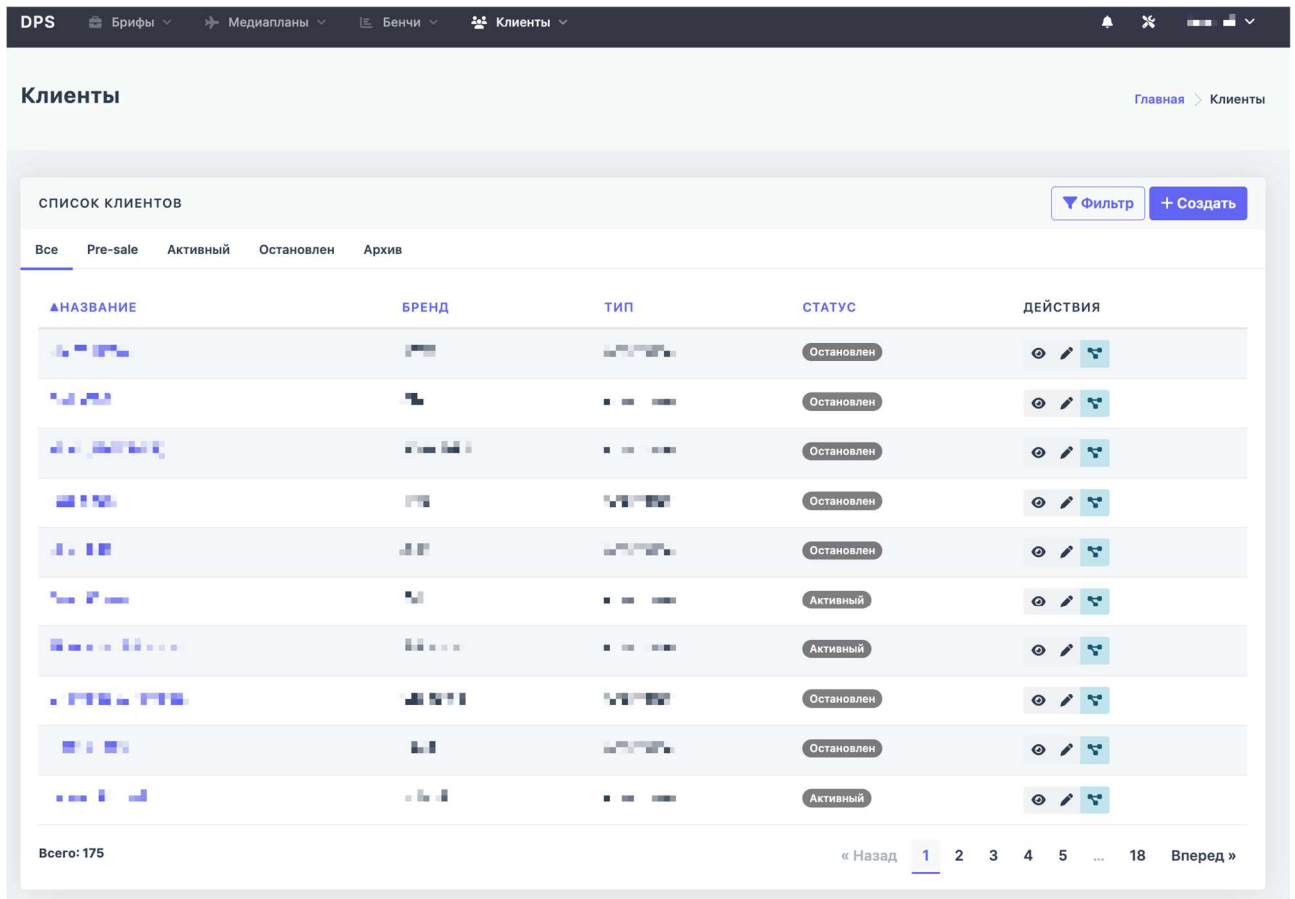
DPS Брифы Медиапланы Бенчи Клиенты

Клиенты

Главная > Клиенты

СПИСОК КЛИЕНТОВ

Фильтр + Создать

Все Pre-sale Активный Остановлен Архив

| ▲НАЗВАНИЕ | БРЕНД | ТИП | СТАТУС | ДЕЙСТВИЯ |
|---|---|---|---|---|
| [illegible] | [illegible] | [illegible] | Остановлен | |
| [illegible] | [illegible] | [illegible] | Остановлен | |
| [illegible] | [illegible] | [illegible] | Остановлен | |
| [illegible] | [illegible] | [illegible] | Остановлен | |
| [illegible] | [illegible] | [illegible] | Остановлен | |
| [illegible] | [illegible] | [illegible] | Активный | |
| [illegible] | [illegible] | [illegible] | Активный | |
| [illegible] | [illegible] | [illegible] | Остановлен | |
| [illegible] | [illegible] | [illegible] | Остановлен | |
| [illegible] | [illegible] | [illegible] | Активный | |

Всего: 175

« Назад 1 2 3 4 5 ... 18 Вперед »